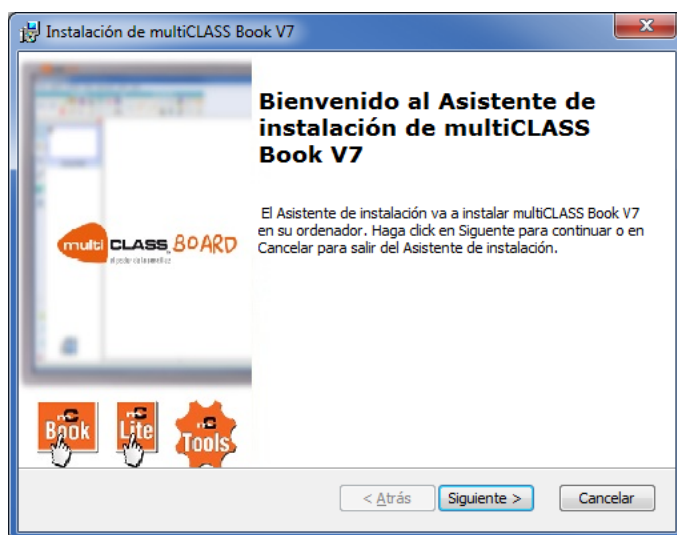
Instalación de multiCLASS Book V7

multi CLASS BOARD
el poder de la sencillez

mC Book
mC Lite
mC Tools

Bienvenido al Asistente de instalación de multiCLASS Book V7

El Asistente de instalación va a instalar multiCLASS Book V7 en su ordenador. Haga click en Siguiente para continuar o en Cancelar para salir del Asistente de instalación.

< Atrás
Siguiente >
Cancelar